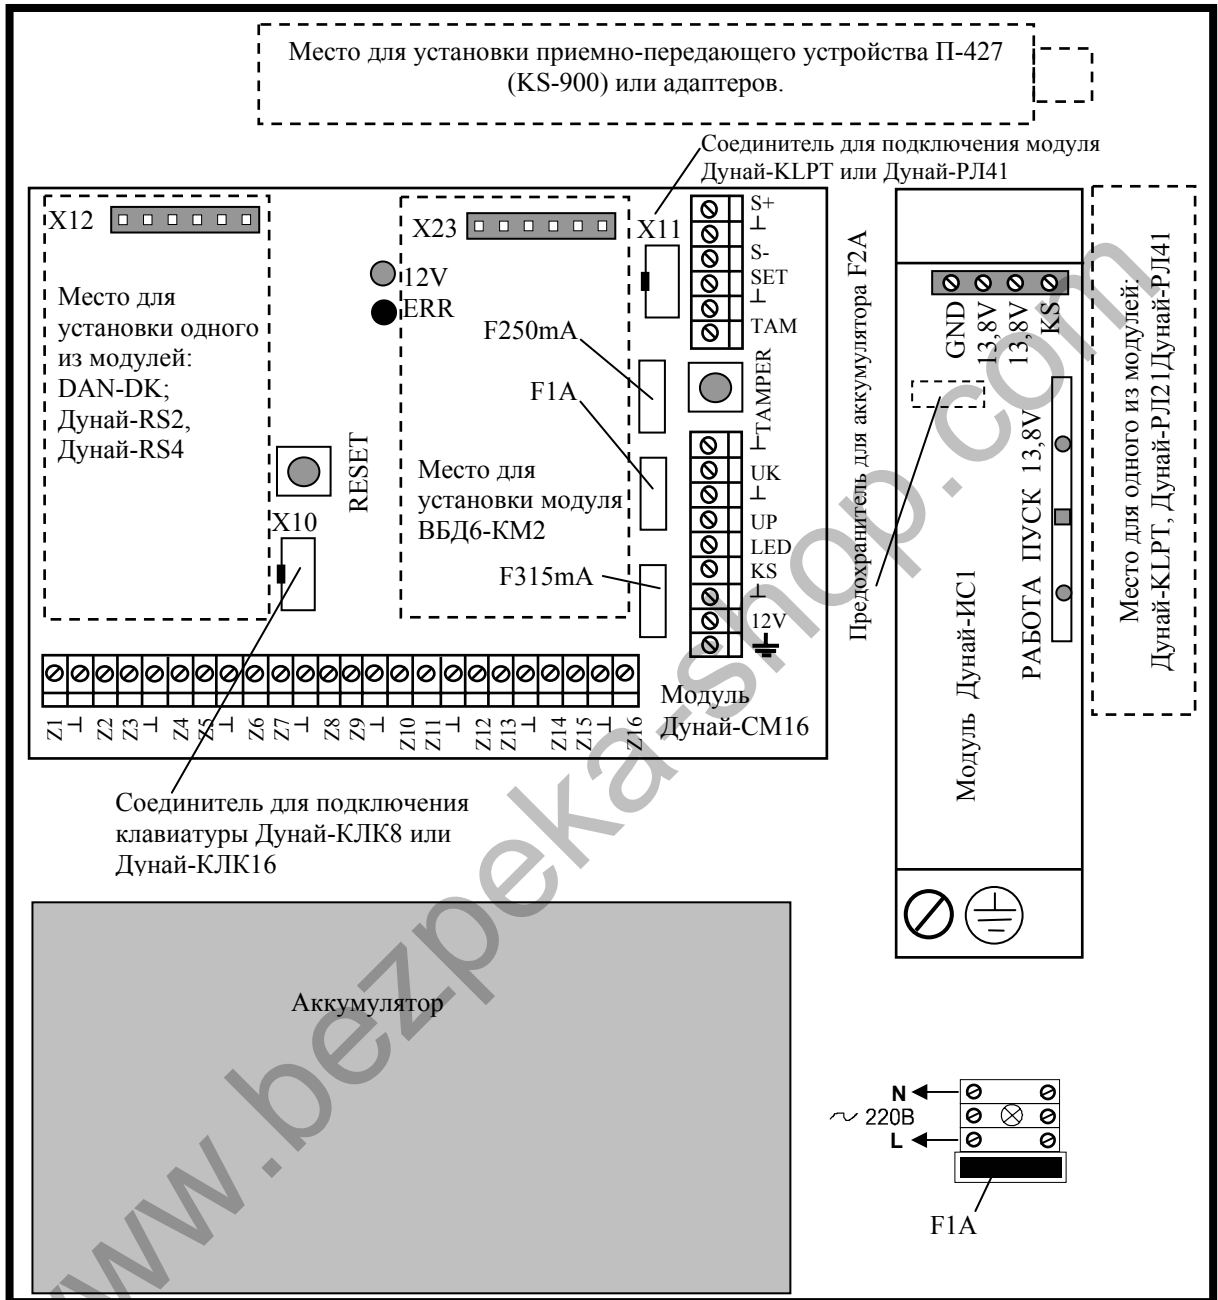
Место для установки приемно-передающего устройства П-427 (KS-900) или адаптеров.

Соединитель для подключения модуля Дунай-KLPT или Дунай-РЛ41

X12

Место для установки одного из модулей: DAN-DK; Дунай-RS2, Дунай-RS4

12V
ERR

X23

X11

S+
⊥
S-
SET
⊥
TAM

F250mA

F1A

TAMPER

Место для установки модуля ВБД6-КМ2

RESET

X10

⊥
UK
⊥
UP
LED
KS
⊥
12V

F315mA

Z1 ⊥ Z2 Z3 ⊥ Z4 Z5 ⊥ Z6 Z7 ⊥ Z8 Z9 ⊥ Z10 Z11 ⊥ Z12 Z13 ⊥ Z14 Z15 ⊥ Z16

Модуль Дунай-СМ16

Предохранитель для аккумулятора F2A

GND 13,8V 13,8V KS

РАБОТА ПУСК 13,8V

Модуль Дунай-ИС1

Место для одного из модулей: Дунай-KLPT, Дунай-РЛ21Дунай-РЛ41

Соединитель для подключения клавиатуры Дунай-КЛК8 или Дунай-КЛК16

Аккумулятор

N
~ 220В
L

F1A

www.bezpeka-shop.com